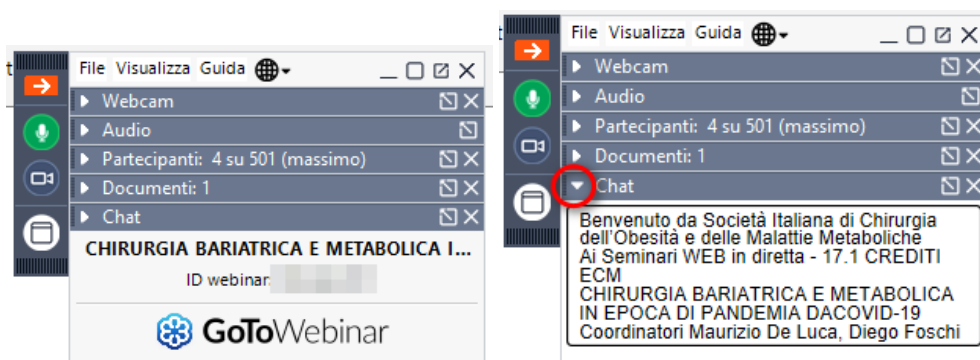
File Visualizza Guida

Webcam

Audio

Partecipanti: 4 su 501 (massimo)

Documenti: 1

Chat

CHIRURGIA BARIATRICA E METABOLICA I...

ID webinar: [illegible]

GoToWebinar

File Visualizza Guida

Webcam

Audio

Partecipanti: 4 su 501 (massimo)

Documenti: 1

Chat

Benvenuto da Società Italiana di Chirurgia dell'Obesità e delle Malattie Metaboliche
Ai Seminari WEB in diretta - 17.1 CREDITI ECM
CHIRURGIA BARIATRICA E METABOLICA IN EPOCA DI PANDEMIA DACOVID-19
Coordinatori Maurizio De Luca, Diego Foschi